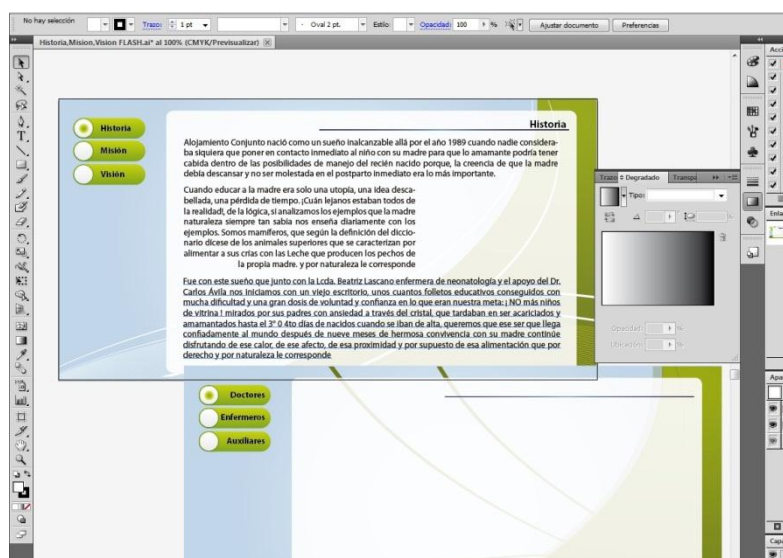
No hay selección | Trazo: 1 pt | Oval 2 pt. | Estilo: | Opacidad: 100 % | Ajustar documento | Preferencias

Historia,Mision,Vision FLASH.ai* al 100% (CMYK/Previsualizar)

Historia
Misión
Visión

Historia

Alojamiento Conjunto nació como un sueño inalcanzable allá por el año 1989 cuando nadie consideraba siquiera que poner en contacto inmediato al niño con su madre para que lo amamante podría tener cabida dentro de las posibilidades de manejo del recién nacido porque, la creencia de que la madre debía descansar y no ser molestada en el postparto inmediato era lo más importante.

Cuando educar a la madre era solo una utopía, una idea descabellada, una pérdida de tiempo. ¡Cuán lejanos estaban todos de la realidad!, de la lógica, si analizamos los ejemplos que la madre naturaleza siempre tan sabia nos enseña diariamente con los ejemplos. Somos mamíferos, que según la definición del diccionario dícese de los animales superiores que se caracterizan por alimentar a sus crías con las Leche que producen los pechos de la propia madre. y por naturaleza le corresponde

Fue con este sueño que junto con la Lcda. Beatriz Lascano enfermera de neonatología y el apoyo del Dr. Carlos Ávila nos iniciamos con un viejo escritorio, unos cuantos folletos educativos conseguidos con mucha dificultad y una gran dosis de voluntad y confianza en lo que eran nuestra meta: ¡ NO más niños de vitrina ! mirados por sus padres con ansiedad a través del cristal, que tardaban en ser acariciados y amamantados hasta el 3° 0 4to días de nacidos cuando se iban de alta, queremos que ese ser que llega confiadamente al mundo después de nueve meses de hermosa convivencia con su madre continúe disfrutando de ese calor, de ese afecto, de esa proximidad y por supuesto de esa alimentación que por derecho y por naturaleza le corresponde

Doctores
Enfermeros
Auxiliares

Trazo | Degradado | Transp
Tipo:
Opacidad: %
Ubicación: %

Acci
Enla
Apa
Capa